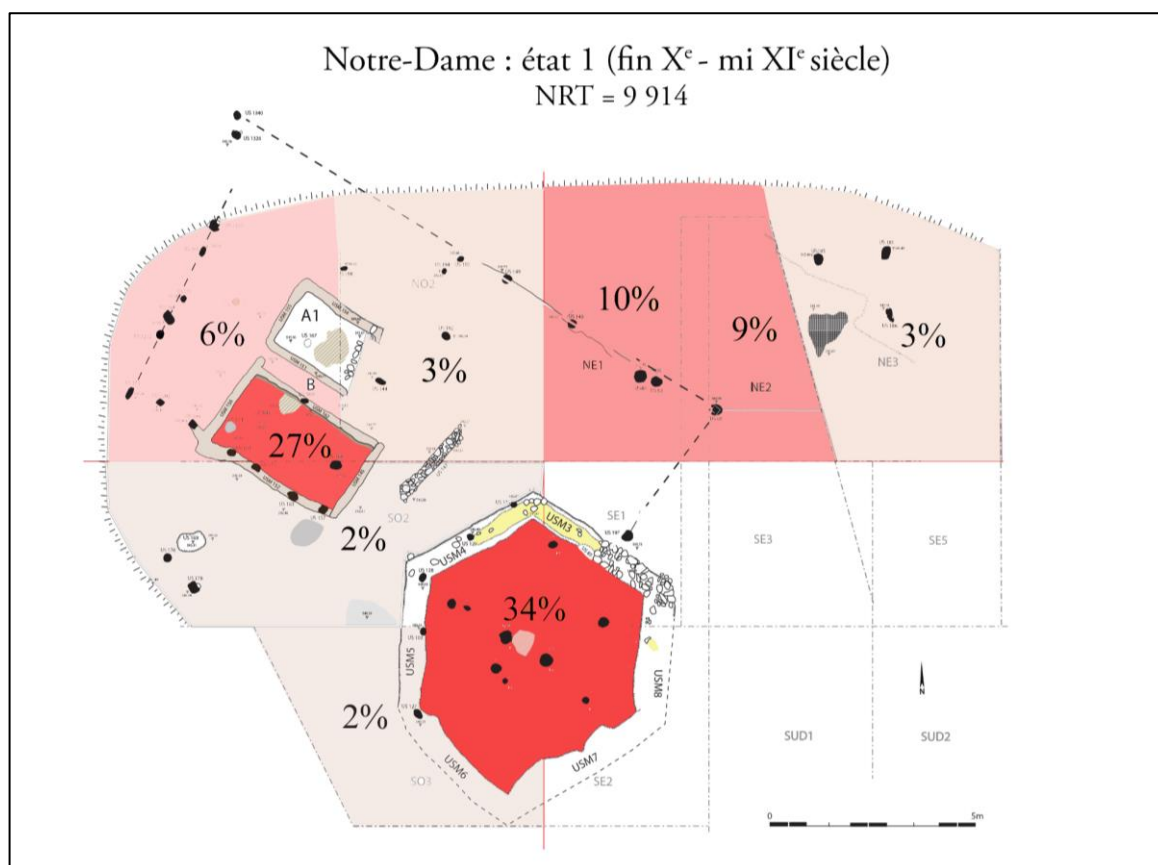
Notre-Dame : état 1 (fin X$^e$ - mi XI$^e$ siècle)
NRT = 9 914

US 1340
US 1324

NO2
A1
US 367
B
6%
3%
27%
10%
NE1
9%
NE2
3%
NE3
SO2
2%
USM3
SE1
USM4
SE3
SE5
34%
2%
USM5
USM8
USM6
USM7
SO3
SE2
SUD1
SUD2
N
0
5m